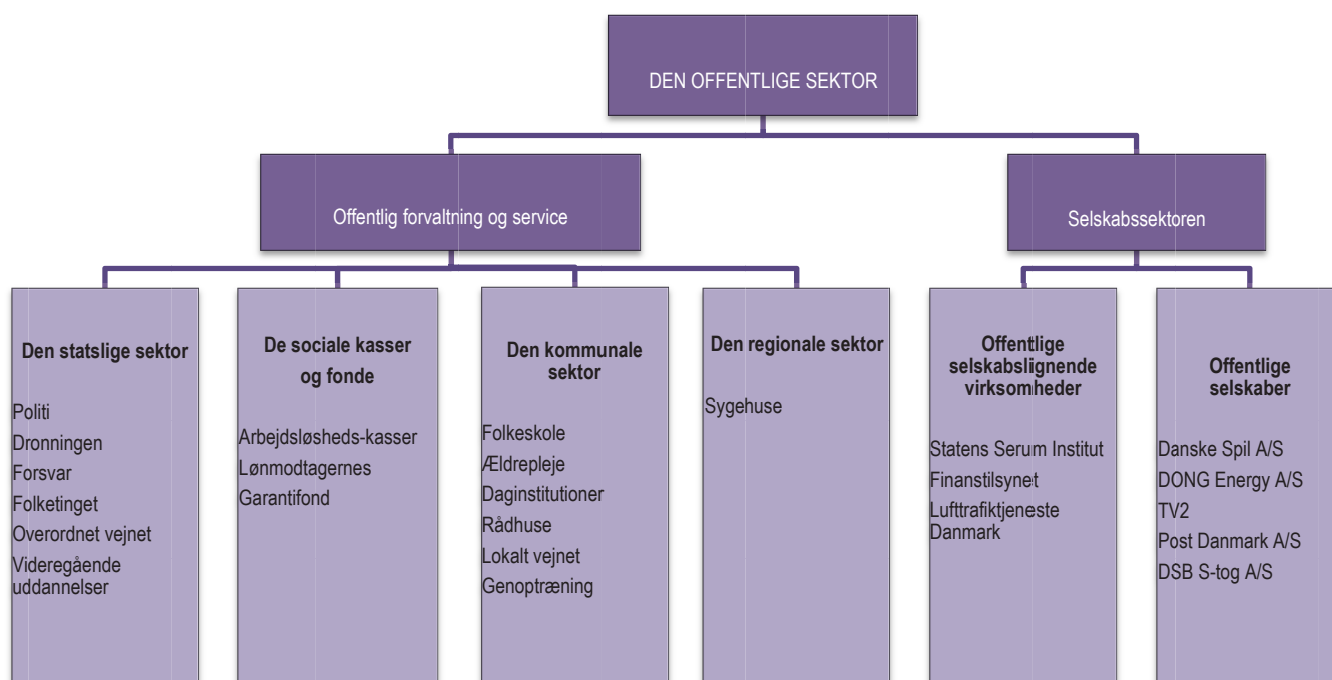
DEN OFFENTLIGE SEKTOR

Offentlig forvaltning og service

Selskabssektoren

Den statslige sektor

Politi
Dronningen
Forsvar
Folketinget
Overordnet vejnet
Videregående uddannelser

De sociale kasser og fonde

Arbejdsløsheds-kasser
Lønmodtagernes Garantifond

Den kommunale sektor

Folkeskole
Ældrepleje
Daginstitutioner
Rådhuse
Lokalt vejnet
Genoptræning

Den regionale sektor

Sygehuse

Offentlige selskabslignende virksomheder

Statens Serum Institut
Finanstilsynet
Lufttrafiktjeneste Danmark

Offentlige selskaber

Danske Spil A/S
DONG Energy A/S
TV2
Post Danmark A/S
DSB S-tog A/S